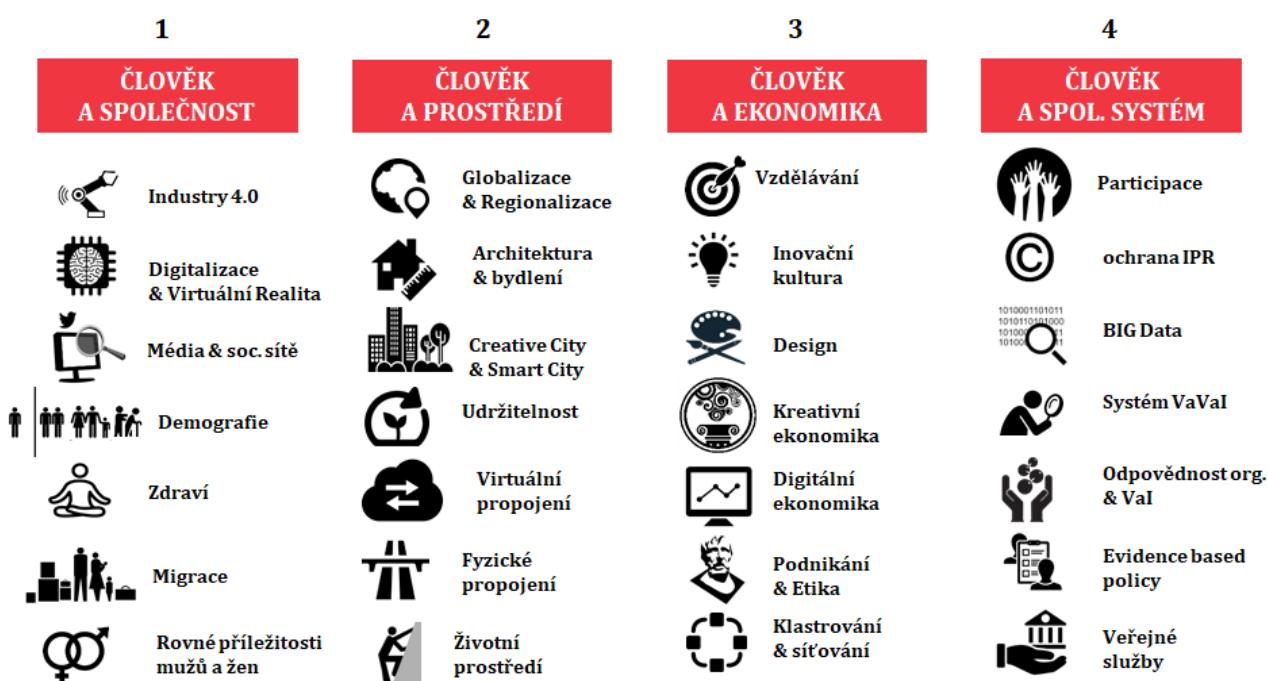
1

ČLOVĚK A SPOLEČNOST

Industry 4.0

Digitalizace & Virtuální Realita

Média & soc. sítě

Demografie

Zdraví

Migrace

Rovné příležitosti mužů a žen

2

ČLOVĚK A PROSTŘEDÍ

Globalizace & Regionalizace

Architektura & bydlení

Creative City & Smart City

Udržitelnost

Virtuální propojení

Fyzické propojení

Životní prostředí

3

ČLOVĚK A EKONOMIKA

Vzdělávání

Inovační kultura

Design

Kreativní ekonomika

Digitální ekonomika

Podnikání & Etika

Klastrování & síťování

4

ČLOVĚK A SPOL. SYSTÉM

Participace

ochrana IPR

1010001101011 1010110101000 10100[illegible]1 10100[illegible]1

BIG Data

Systém VaVaI

Odpovědnost org. & VaI

Evidence based policy

Veřejné služby